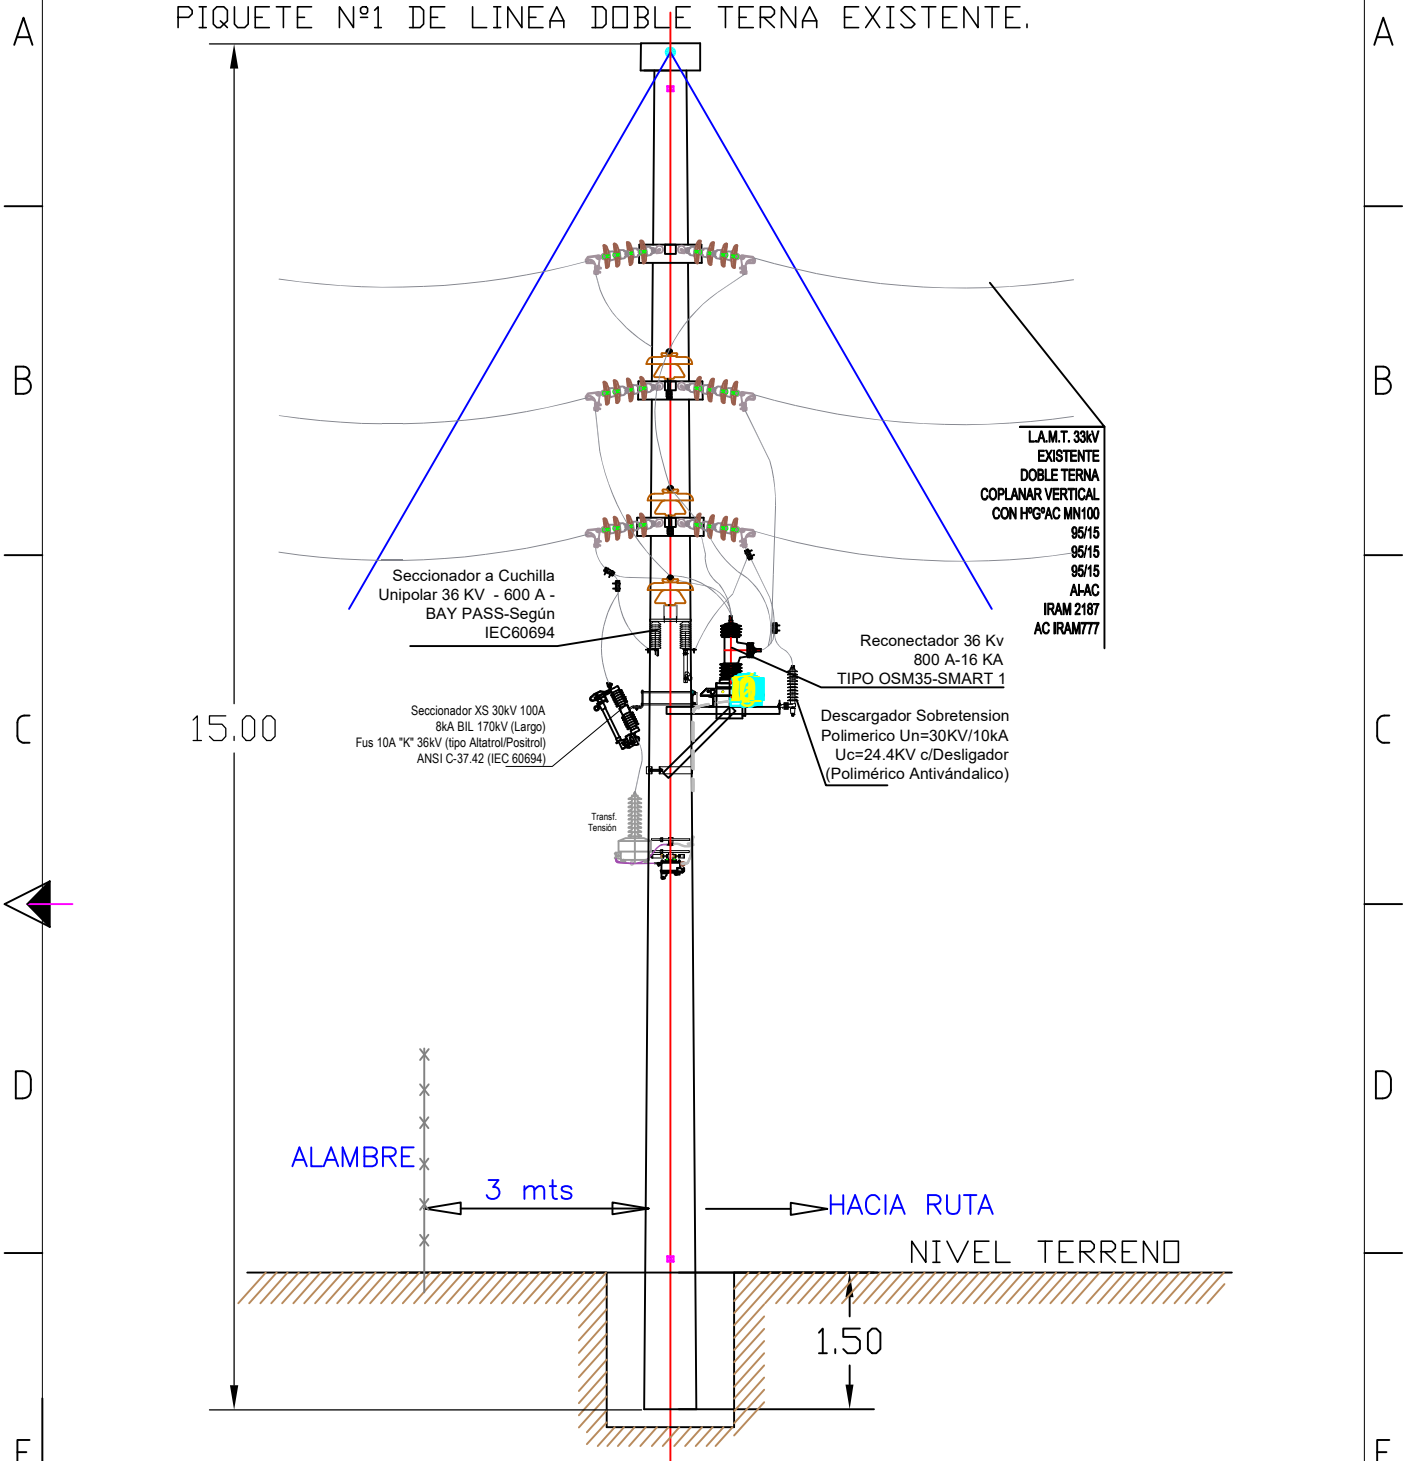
A

PIQUETE Nº1 DE LINEA DOBLE TERNA EXISTENTE.

A

B

B

L.A.M.T. 33kV
EXISTENTE
DOBLE TERNA
COPLANAR VERTICAL
CON HºGºAC MN100
95/15
95/15
95/15
Al-AC
IRAM 2187
AC IRAM777

Seccionador a Cuchilla
Unipolar 36 KV - 600 A -
BAY PASS-Según
IEC60694

Reconectador 36 Kv
800 A-16 KA
TIPO OSM35-SMART 1

C

15.00

Seccionador XS 30kV 100A
8kA BIL 170kV (Largo)
Fus 10A "K" 36kV (tipo Altatrol/Positrol)
ANSI C-37.42 (IEC 60694)

Descargador Sobretension
Polimerico Un=30KV/10kA
Uc=24.4KV c/Desligador
(Polimérico Antivándalico)

C

Transf.
Tensión

D

D

ALAMBRE

3 mts

HACIA RUTA

NIVEL TERRENO

1.50

E

E